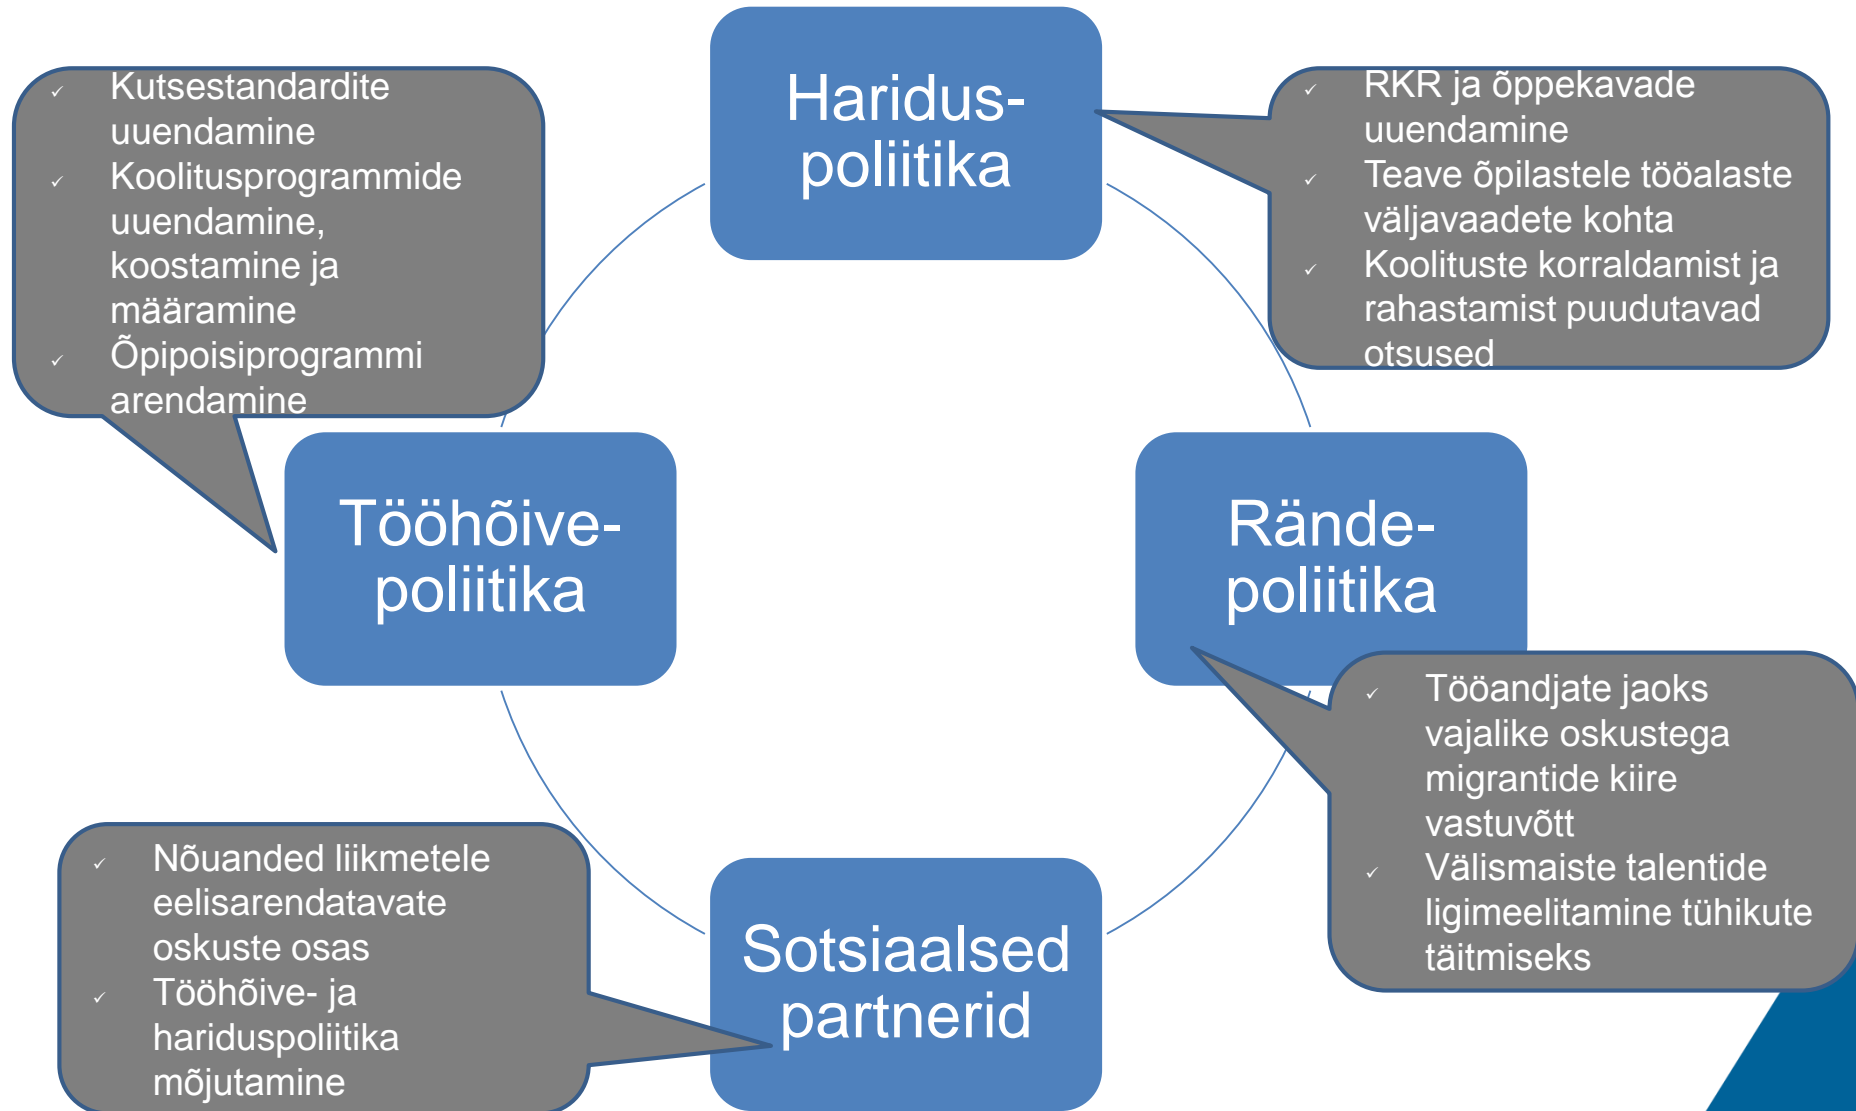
Haridus-poliitika

✓ Kutsestandardite uuendamine
✓ Koolitusprogrammide uuendamine, koostamine ja määramine
✓ Õpipoisiprogrammi arendamine

✓ RKR ja õppekavade uuendamine
✓ Teave õpilastele tööalaste väljavaadete kohta
✓ Koolituste korraldamist ja rahastamist puudutavad otsused

Tööhõive-poliitika

Rände-poliitika

✓ Tööandjate jaoks vajalike oskustega migrantide kiire vastuvõtt
✓ Välismaiste talentide ligimeelitamine tühikute täitmiseks

✓ Nõuanded liikmetele eelisarendatavate oskuste osas
✓ Tööhõive- ja hariduspoliitika mõjutamine

Sotsiaalsed partnerid